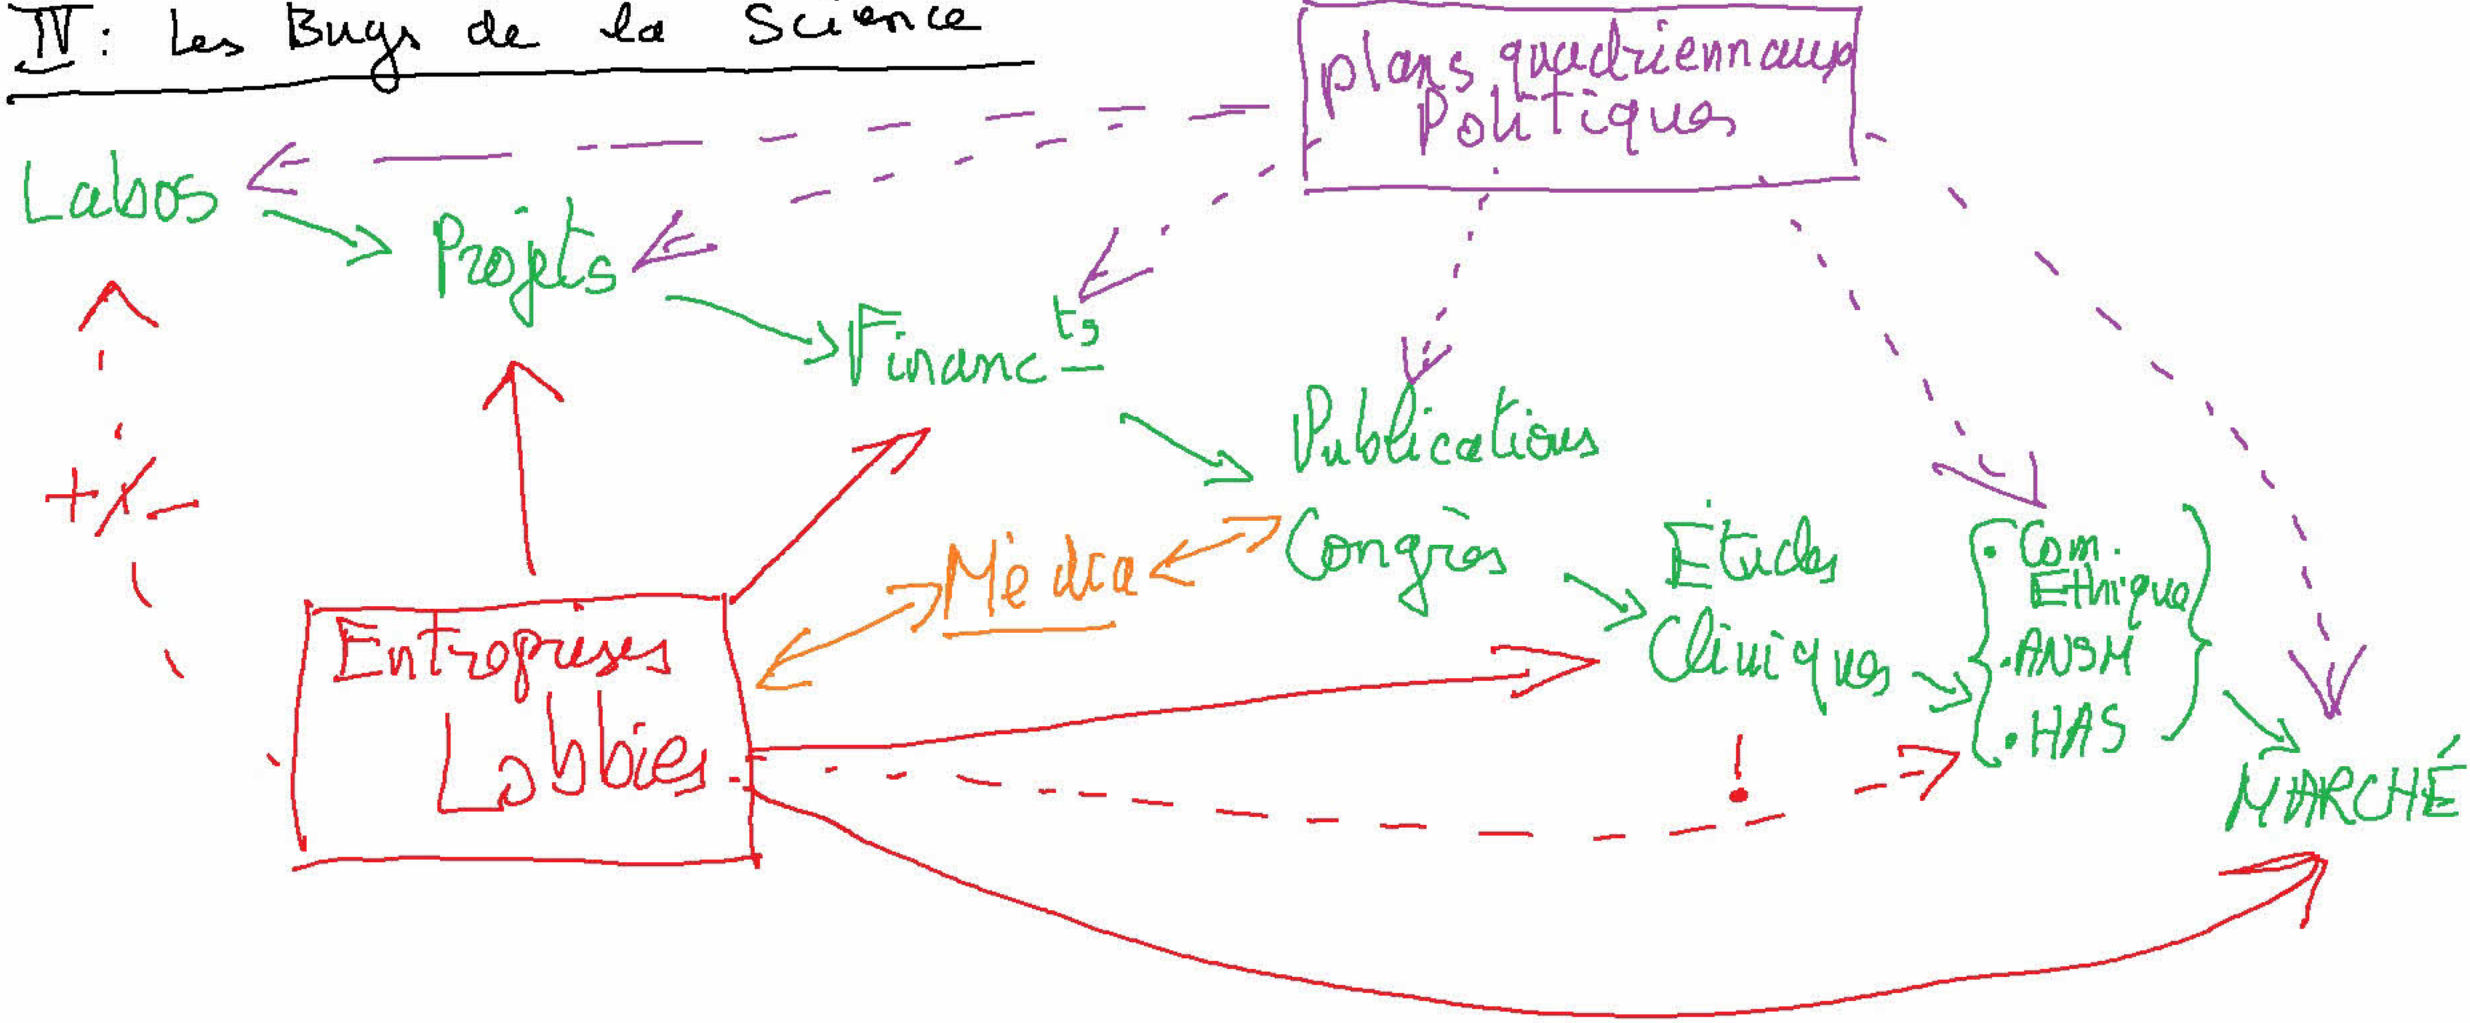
IV : Les Bugs de la Science

plans quadriennaux
Politiques

Labos

Projets

Financts

Publications

Congrès

Média

Études
Cliniques

• Com. Ethique
• ANSM
• HAS

MARCHÉ

Entreprises
Lobbies

+ / –

!